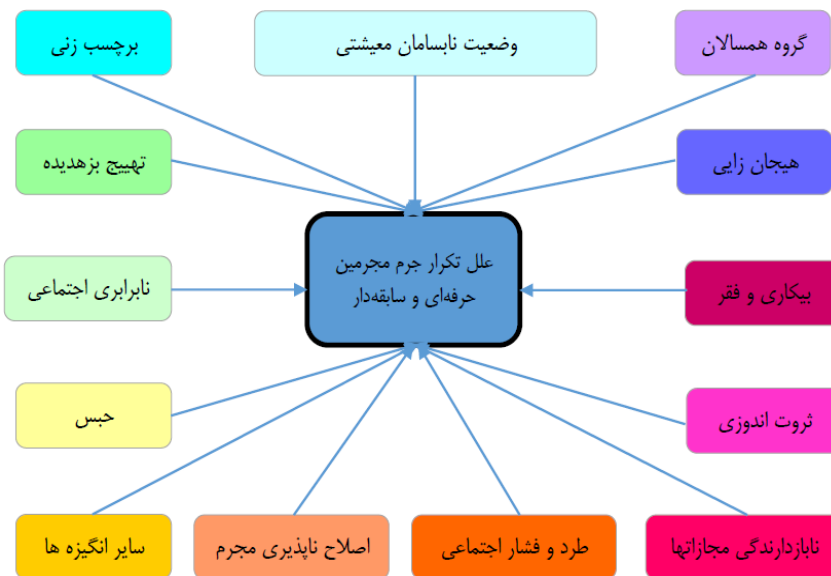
گروه همسالان

وضعیت نابسامان معیشتی

برچسب زنی

هیجان زایی

تهییج بزهدیده

علل تکرار جرم مجرمین حرفه‌ای و سابقه‌دار

نابرابری اجتماعی

بیکاری و فقر

ثروت اندوزی

حبس

نابازدارندگی مجازاتها

طرد و فشار اجتماعی

اصلاح ناپذیری مجرم

سایر انگیزه ها